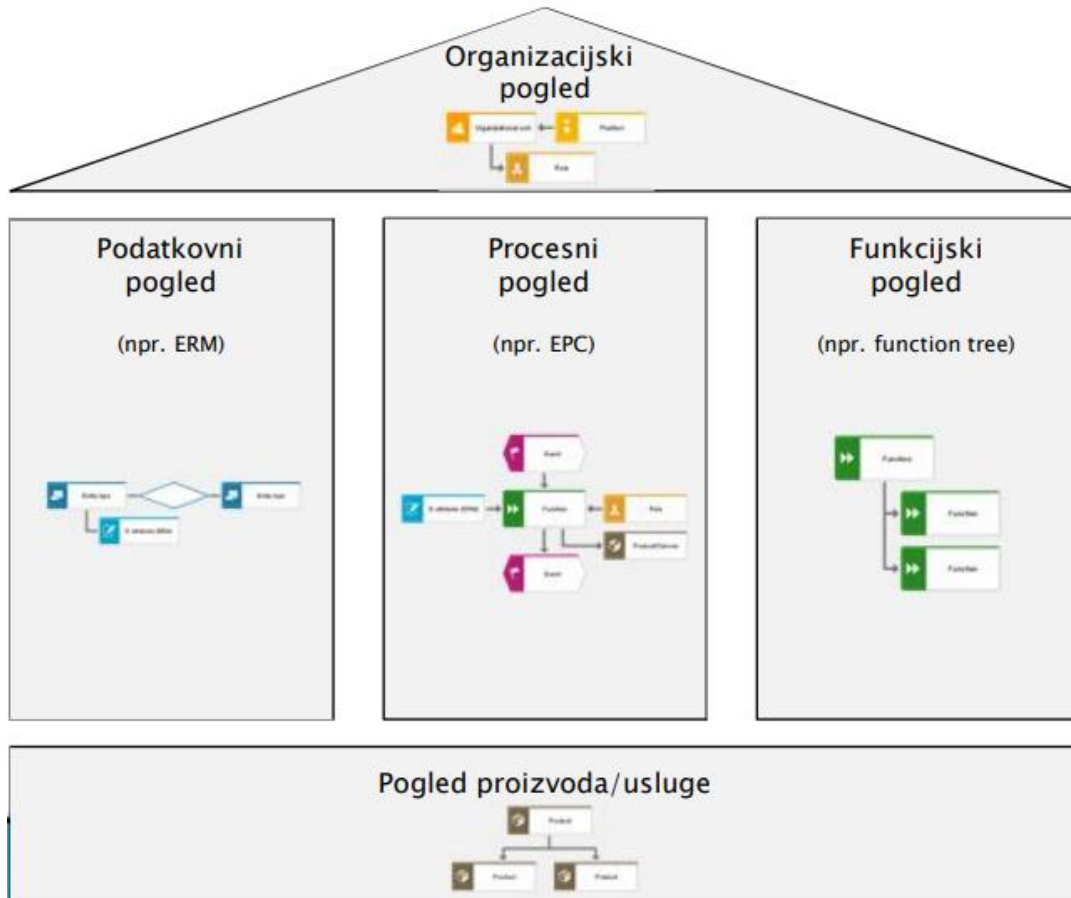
Organizacijski pogled

Organizational unit
Position
Role

Podatkovni pogled

(npr. ERM)

Entity type
Entity type
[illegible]

Procesni pogled

(npr. EPC)

Event
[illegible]
Function
Role
Product/Service
Event

Funkcijski pogled

(npr. function tree)

Function
Function
Function

Pogled proizvoda/usluge

Product
Product
Product